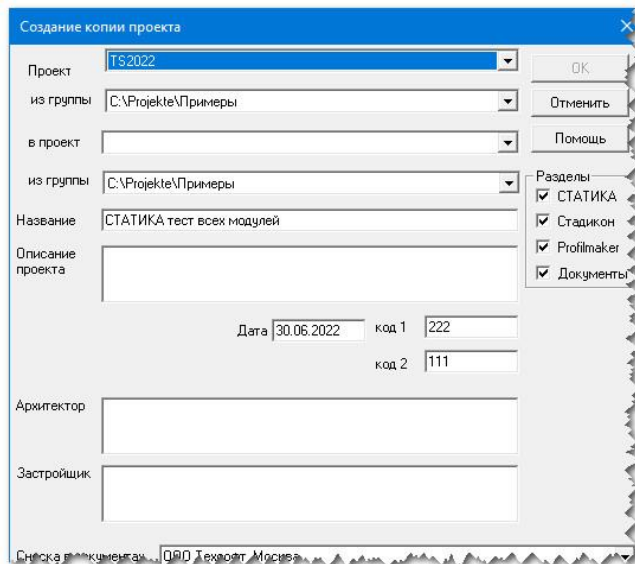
Создание копии проекта

Проект TS2022

из группы C:\Projekte\Примеры

в проект

из группы C:\Projekte\Примеры

Название СТАТИКА тест всех модулей

Описание проекта

Дата 30.06.2022

код 1 222

код 2 111

Архитектор

Застройщик

OK

Отменить

Помощь

Разделы

СТАТИКА

Стадикон

Profilmaker

Документы

Сноска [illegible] ООО Техсофт, Москва